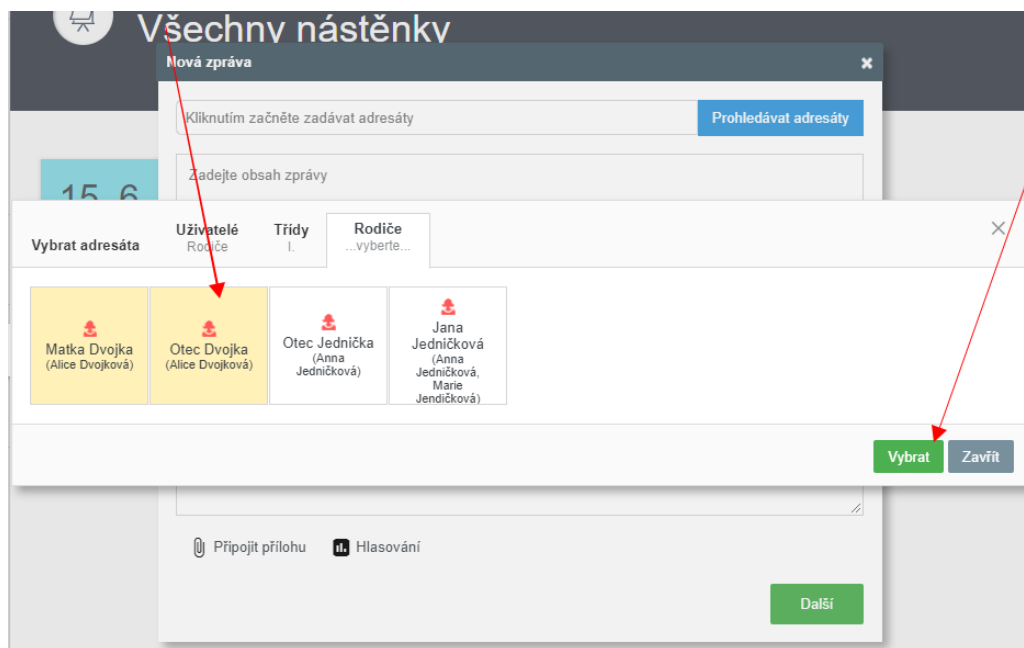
Všechny nástěnky

Nová zpráva

Kliknutím začněte zadávat adresáty

Prohledávat adresáty

Zadejte obsah zprávy

15. 6

Vybrat adresáta

Uživatelé
Rodiče

Třídy
I.

Rodiče
...vyberte...

Matka Dvojka
(Alice Dvojková)

Otec Dvojka
(Alice Dvojková)

Otec Jednička
(Anna Jedničková)

Jana Jedničková
(Anna Jedničková, Marie Jendičková)

Vybrat

Zavřít

Připojit přílohu

Hlasování

Další